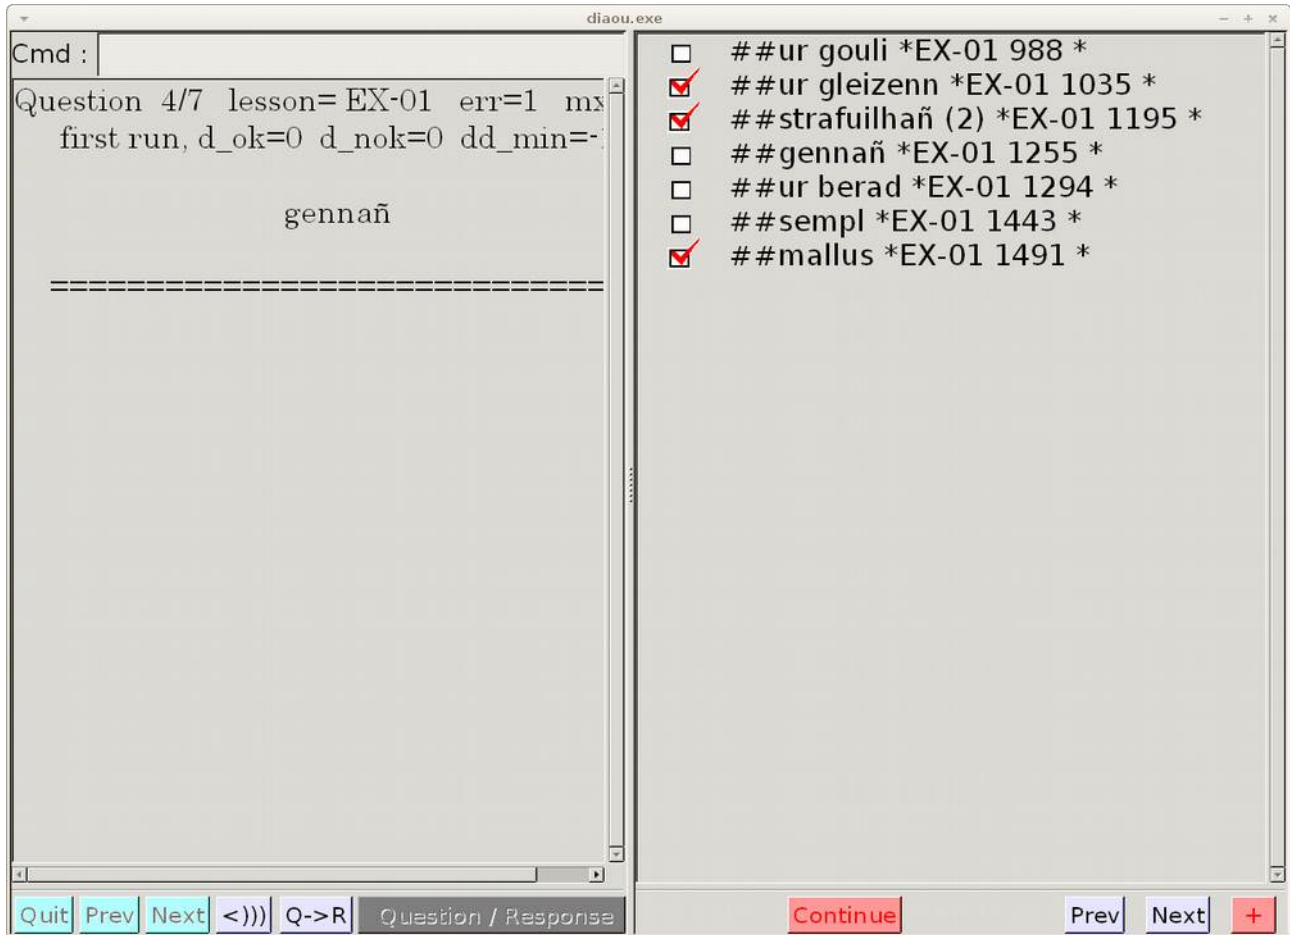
diaou.exe

Cmd :

Question 4/7 lesson= EX-01 err=1 mx
first run, d_ok=0 d_nok=0 dd_min=-

gennañ

================================

##ur gouli *EX-01 988 *
##ur gleizenn *EX-01 1035 *
##strafuilhañ (2) *EX-01 1195 *
##gennañ *EX-01 1255 *
##ur berad *EX-01 1294 *
##sempl *EX-01 1443 *
##mallus *EX-01 1491 *

Quit Prev Next <))) Q->R Question / Response

Continue Prev Next +